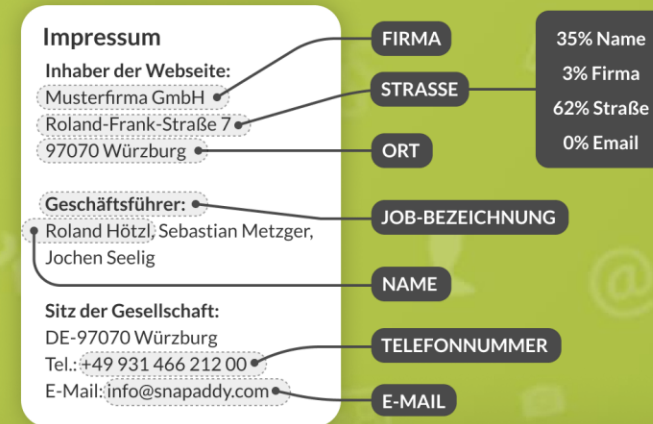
Impressum

Inhaber der Webseite:
Musterfirma GmbH
Roland-Frank-Straße 7
97070 Würzburg

Geschäftsführer:
Roland Hötzl, Sebastian Metzger, Jochen Seelig

Sitz der Gesellschaft:
DE-97070 Würzburg
Tel.: +49 931 466 212 00
E-Mail: info@snapaddy.com

FIRMA

STRASSE

ORT

JOB-BEZEICHNUNG

NAME

TELEFONNUMMER

E-MAIL

35% Name
3% Firma
62% Straße
0% Email